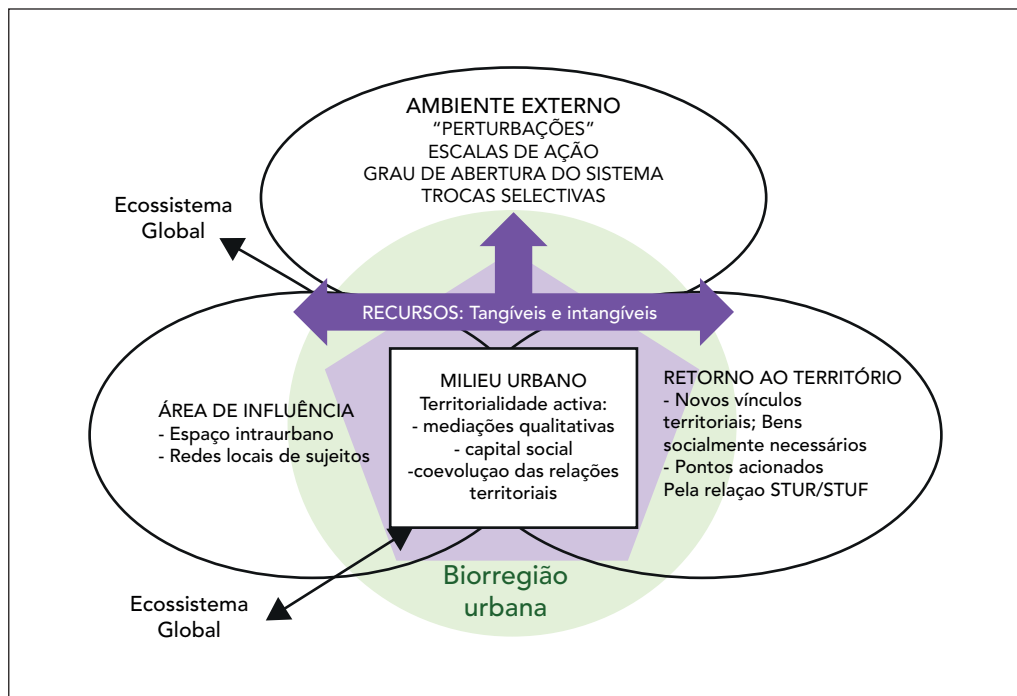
AMBIENTE EXTERNO
“PERTURBAÇÕES”
ESCALAS DE AÇÃO
GRAU DE ABERTURA DO SISTEMA
TROCAS SELECTIVAS

Ecossistema Global

RECURSOS: Tangíveis e intangíveis

ÁREA DE INFLUÊNCIA
- Espaço intraurbano
- Redes locais de sujeitos

MILIEU URBANO
Territorialidade activa:
- mediações qualitativas
- capital social
-coevoluçao das relações territoriais

RETORNO AO TERRITÓRIO
- Novos vínculos territoriais; Bens socialmente necessários
- Pontos acionados
Pela relaçao STUR/STUF

Biorregião urbana

Ecossistema Global